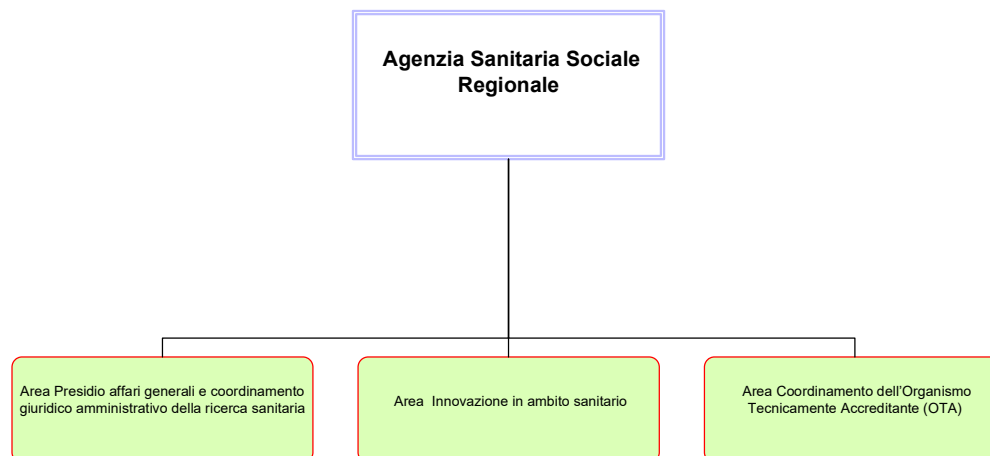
Agenzia Sanitaria Sociale Regionale

Area Presidio affari generali e coordinamento giuridico amministrativo della ricerca sanitaria

Area Innovazione in ambito sanitario

Area Coordinamento dell'Organismo Tecnicamente Accreditante (OTA)